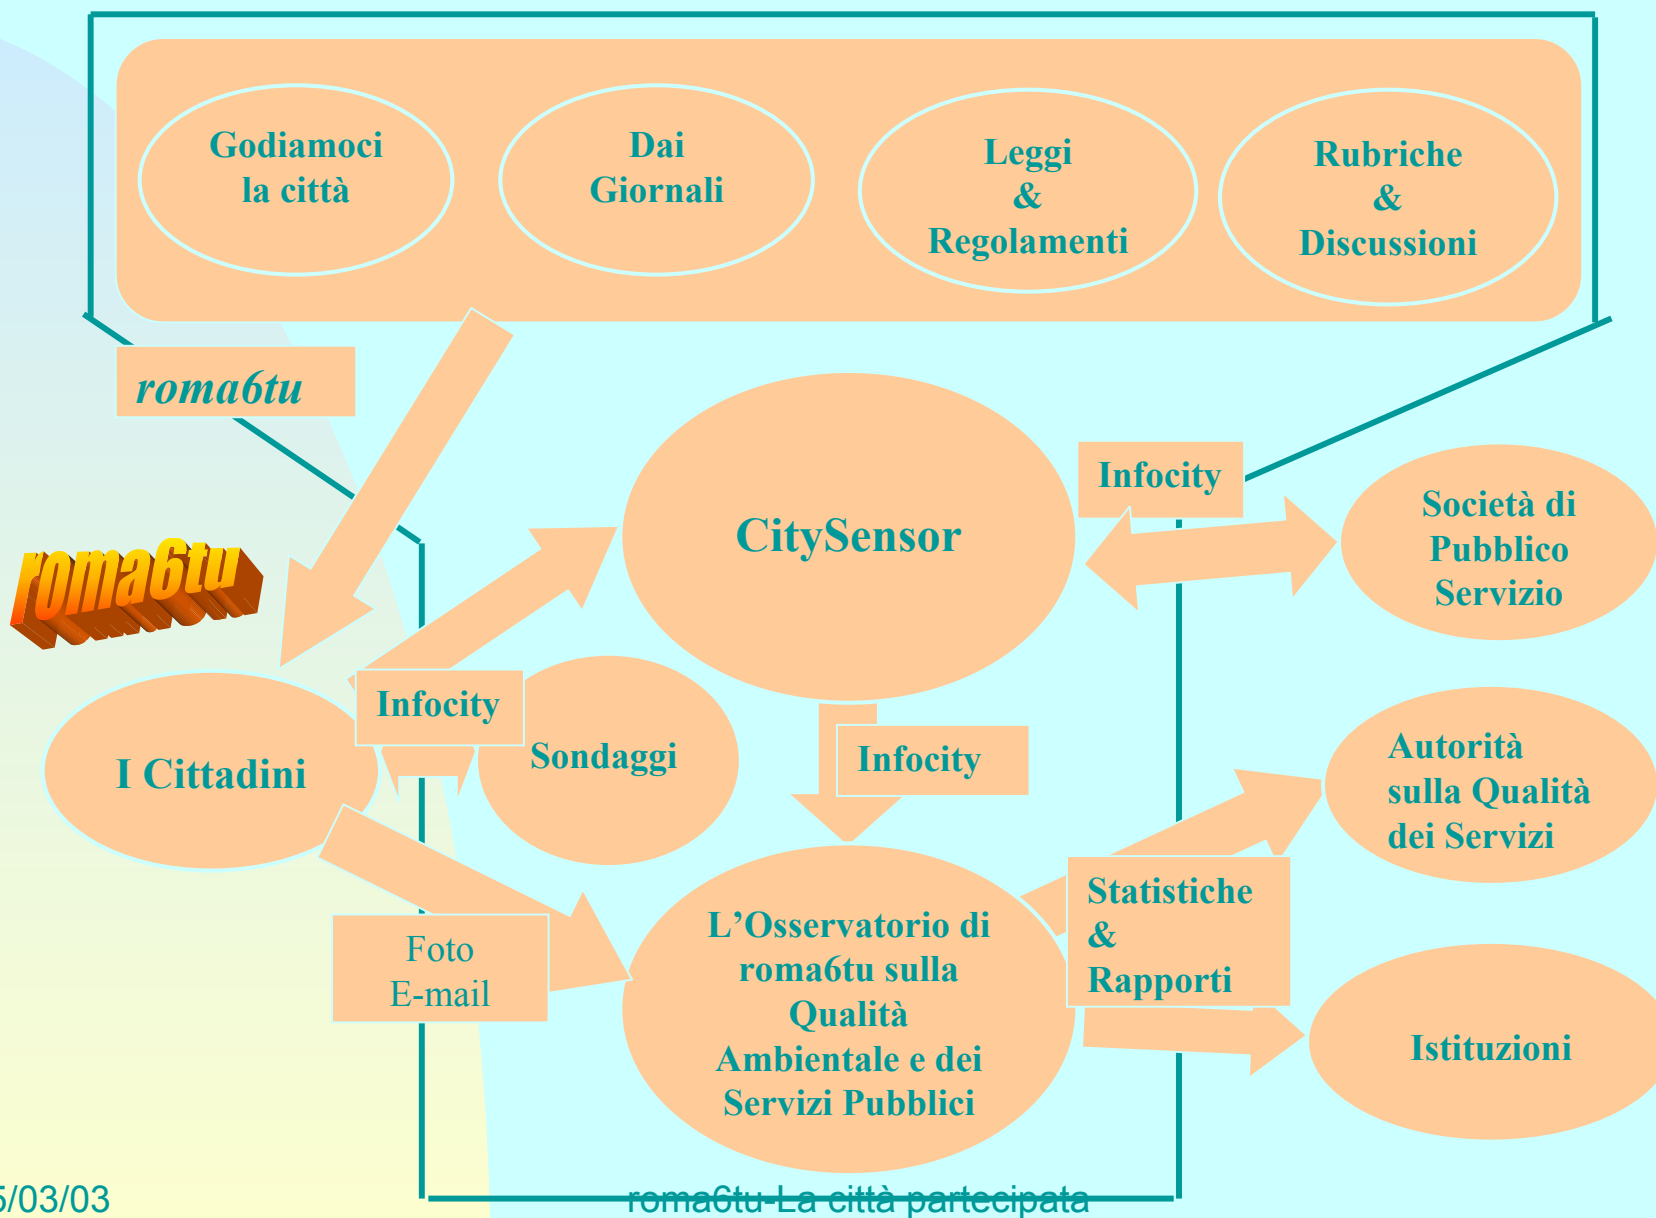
Godiamoci la città

Dai Giornali

Leggi & Regolamenti

Rubriche & Discussioni

roma6tu

roma6tu

CitySensor

Infocity

Società di Pubblico Servizio

I Cittadini

Infocity

Sondaggi

Infocity

Autorità sulla Qualità dei Servizi

Statistiche & Rapporti

L'Osservatorio di roma6tu sulla Qualità Ambientale e dei Servizi Pubblici

Foto E-mail

Istituzioni

5/03/03

roma6tu-La città partecipata